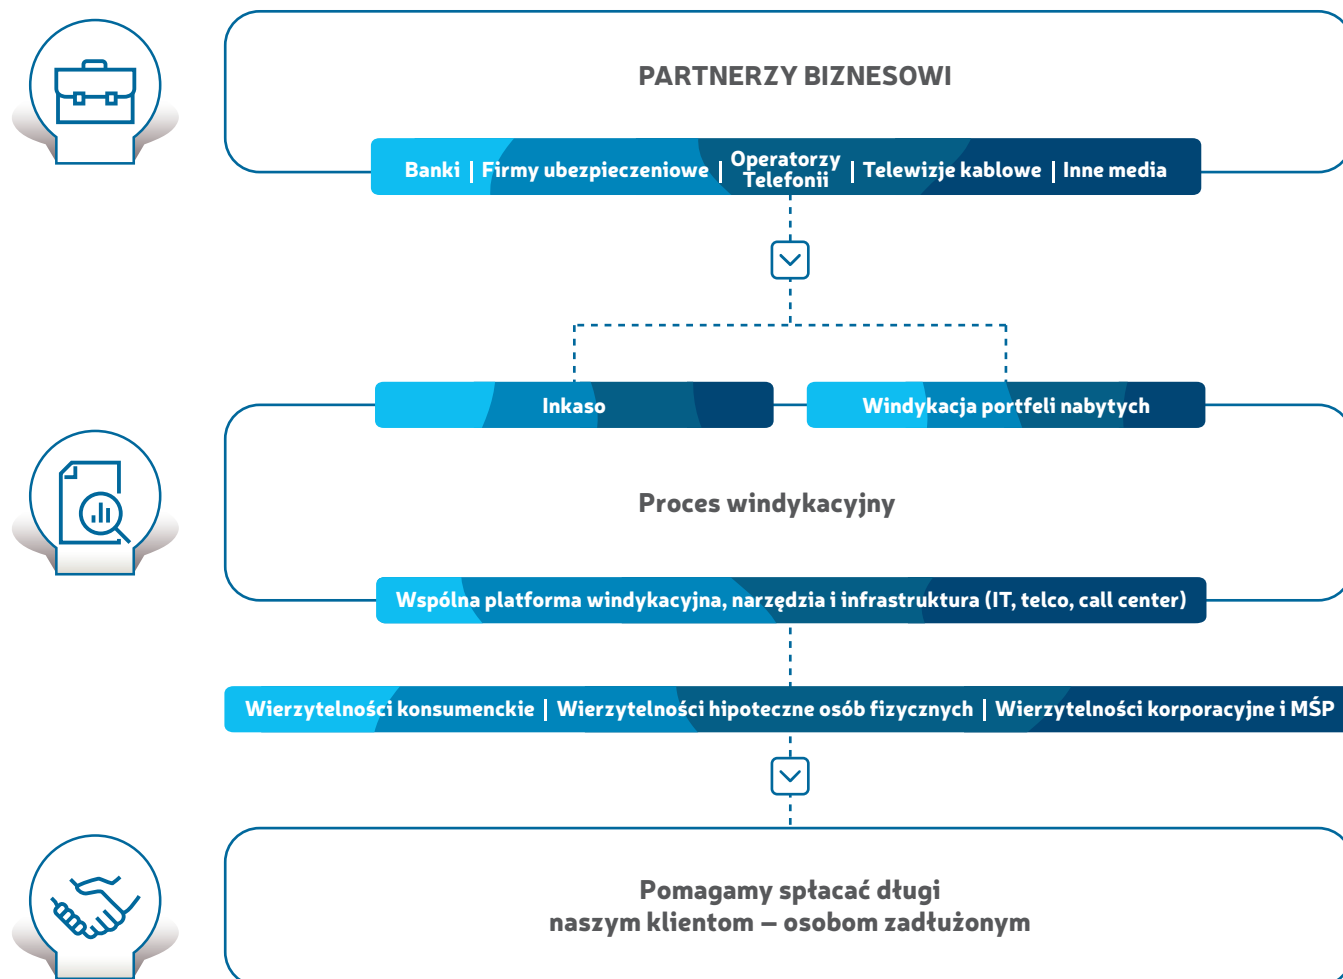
PARTNERZY BIZNESOWI

Banki | Firmy ubezpieczeniowe | Operatorzy Telefonii | Telewizje kablowe | Inne media

Inkaso

Windykacja portfeli nabytych

Proces windykacyjny

Wspólna platforma windykacyjna, narzędzia i infrastruktura (IT, telco, call center)

Wierzytelności konsumenckie | Wierzytelności hipoteczne osób fizycznych | Wierzytelności korporacyjne i MŚP

Pomagamy spłacać długi naszym klientom – osobom zadłużonym